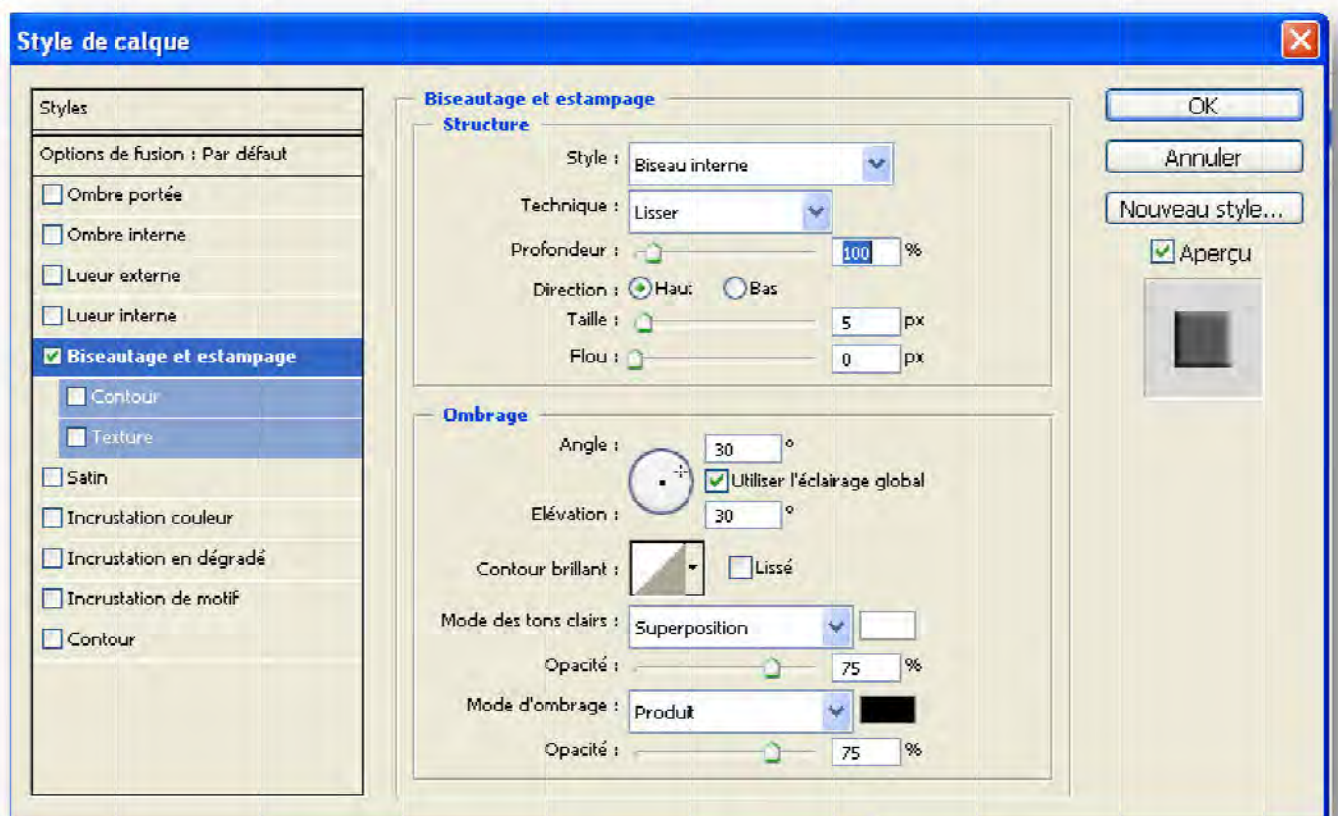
Style de calque

Styles
Options de fusion : Par défaut
Ombre portée
Ombre interne
Lueur externe
Lueur interne
Biseautage et estampage
Contour
Texture
Satin
Incrustation couleur
Incrustation en dégradé
Incrustation de motif
Contour

Biseautage et estampage
Structure
Style : Biseau interne
Technique : Lisser
Profondeur : 100 %
Direction : Haut Bas
Taille : 5 px
Flou : 0 px

Ombrage
Angle : 30 °
Utiliser l'éclairage global
Elévation : 30 °
Contour brillant : Lissé
Mode des tons clairs : Superposition
Opacité : 75 %
Mode d'ombrage : Produit
Opacité : 75 %

OK
Annuler
Nouveau style...
Aperçu